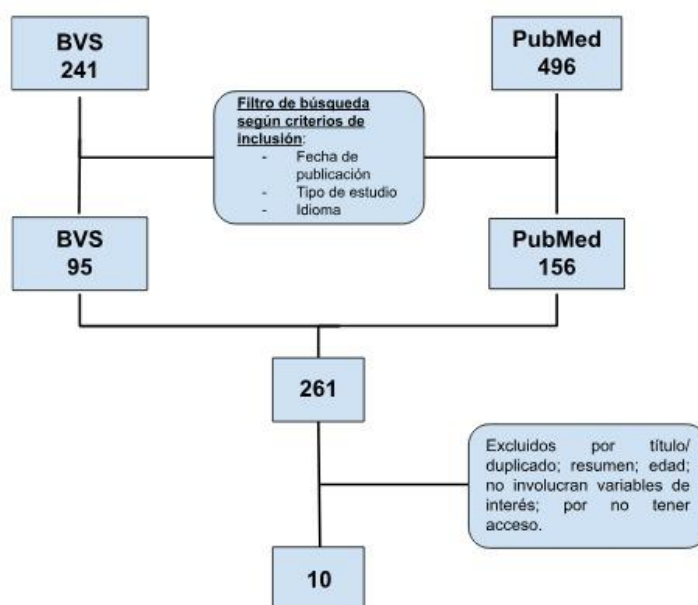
BVS
241

PubMed
496

Filtro de búsqueda según criterios de inclusión:
- Fecha de publicación
- Tipo de estudio
- Idioma

BVS
95

PubMed
156

261

Excluidos por título/ duplicado; resumen; edad; no involucran variables de interés; por no tener acceso.

10